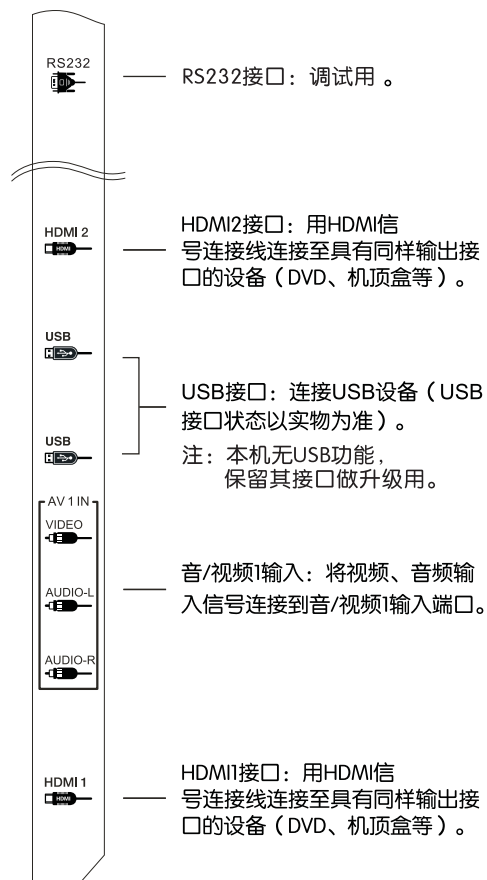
RS232

RS232接口：调试用 。

HDMI 2

HDMI

HDMI2接口：用HDMI信号连接线连接至具有同样输出接口的设备（DVD、机顶盒等）。

USB

USB

USB接口：连接USB设备（USB接口状态以实物为准）。

注：本机无USB功能，保留其接口做升级用。

AV 1 IN

VIDEO

AUDIO-L

AUDIO-R

音/视频1输入：将视频、音频输入信号连接到音/视频1输入端口。

HDMI 1

HDMI

HDMI1接口：用HDMI信号连接线连接至具有同样输出接口的设备（DVD、机顶盒等）。